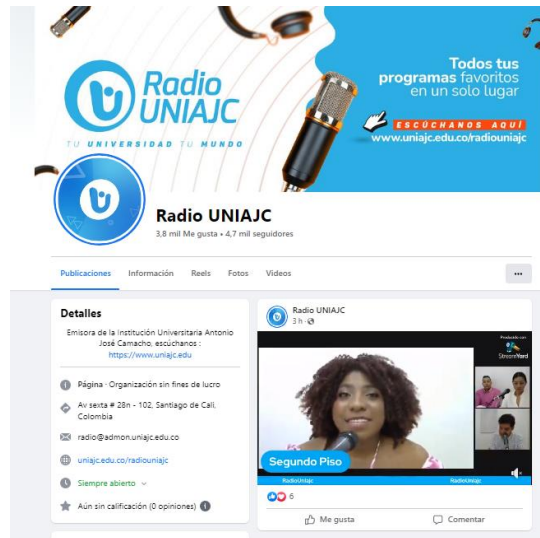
Radio UNIAJC
TU UNIVERSIDAD TU MUNDO

Todos tus programas favoritos en un solo lugar
ESCÚCHANOS AQUÍ
www.uniajc.edu.co/radiouniajc

Radio UNIAJC
3,8 mil Me gusta • 4,7 mil seguidores

Publicaciones Información Reels Fotos Videos ...

Detalles
Emisora de la institución Universitaria Antonio José Camacho, escúchanos : https://www.uniajc.edu

Página · Organización sin fines de lucro
Av sexta # 28n - 102, Santiago de Cali, Colombia
radio@admon.uniajc.edu.co
uniajc.edu.co/radiouniajc
Siempre abierto
Aún sin calificación (0 opiniones)

Radio UNIAJC
3 h ·
StreamYard
Segundo Piso
RadioUniajc RadioUniajc
6
Me gusta Comentar